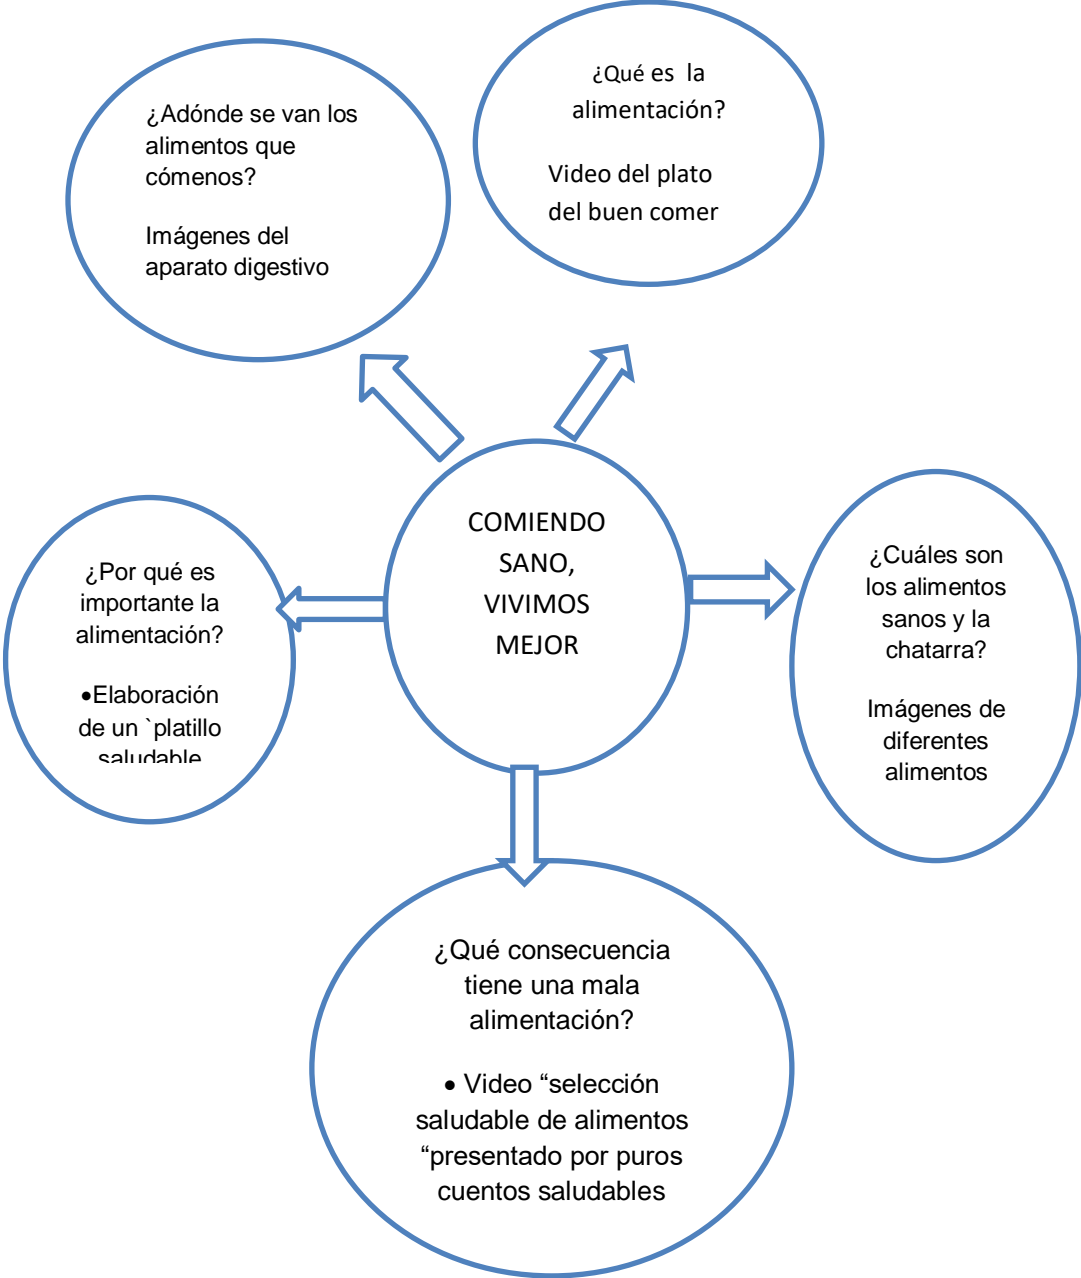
¿Adónde se van los alimentos que cómenos?

Imágenes del aparato digestivo

¿Qué es la alimentación?

Video del plato del buen comer

COMIENDO SANO, VIVIMOS MEJOR

¿Por qué es importante la alimentación?

•Elaboración de un `platillo saludable

¿Cuáles son los alimentos sanos y la chatarra?

Imágenes de diferentes alimentos

¿Qué consecuencia tiene una mala alimentación?

• Video “selección saludable de alimentos “presentado por puros cuentos saludables